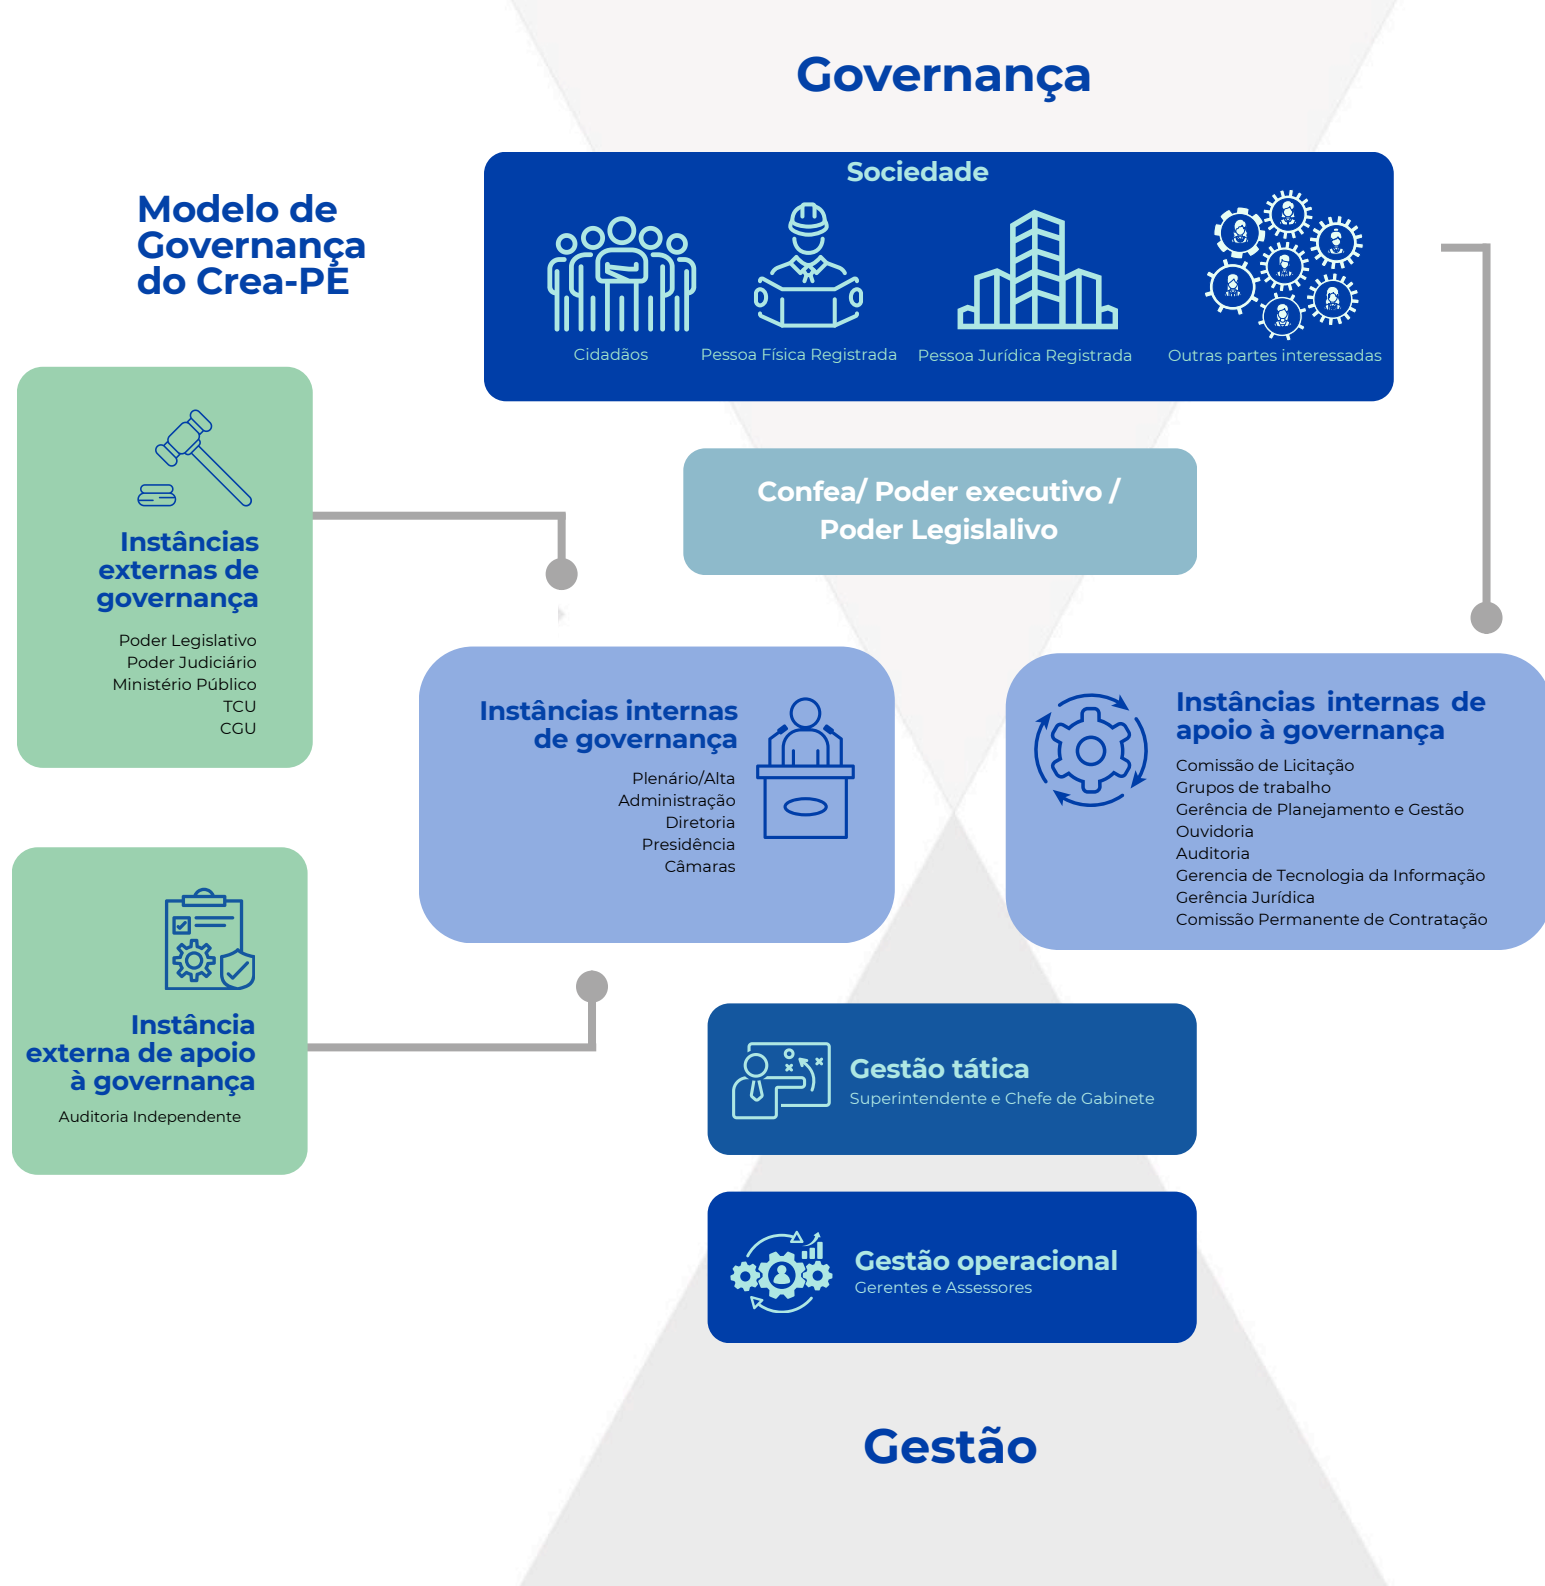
Governança

Modelo de Governança do Crea-PE

Sociedade

Cidadãos

Pessoa Física Registrada

Pessoa Jurídica Registrada

Outras partes interessadas

Confea/ Poder executivo / Poder Legislalivo

Instâncias externas de governança

Poder Legislativo
Poder Judiciário
Ministério Público
TCU
CGU

Instâncias internas de governança

Plenário/Alta Administração
Diretoria
Presidência
Câmaras

Instâncias internas de apoio à governança

Comissão de Licitação
Grupos de trabalho
Gerência de Planejamento e Gestão
Ouvidoria
Auditoria
Gerencia de Tecnologia da Informação
Gerência Jurídica
Comissão Permanente de Contratação

Instância externa de apoio à governança

Auditoria Independente

Gestão tática
Superintendente e Chefe de Gabinete

Gestão operacional
Gerentes e Assessores

Gestão